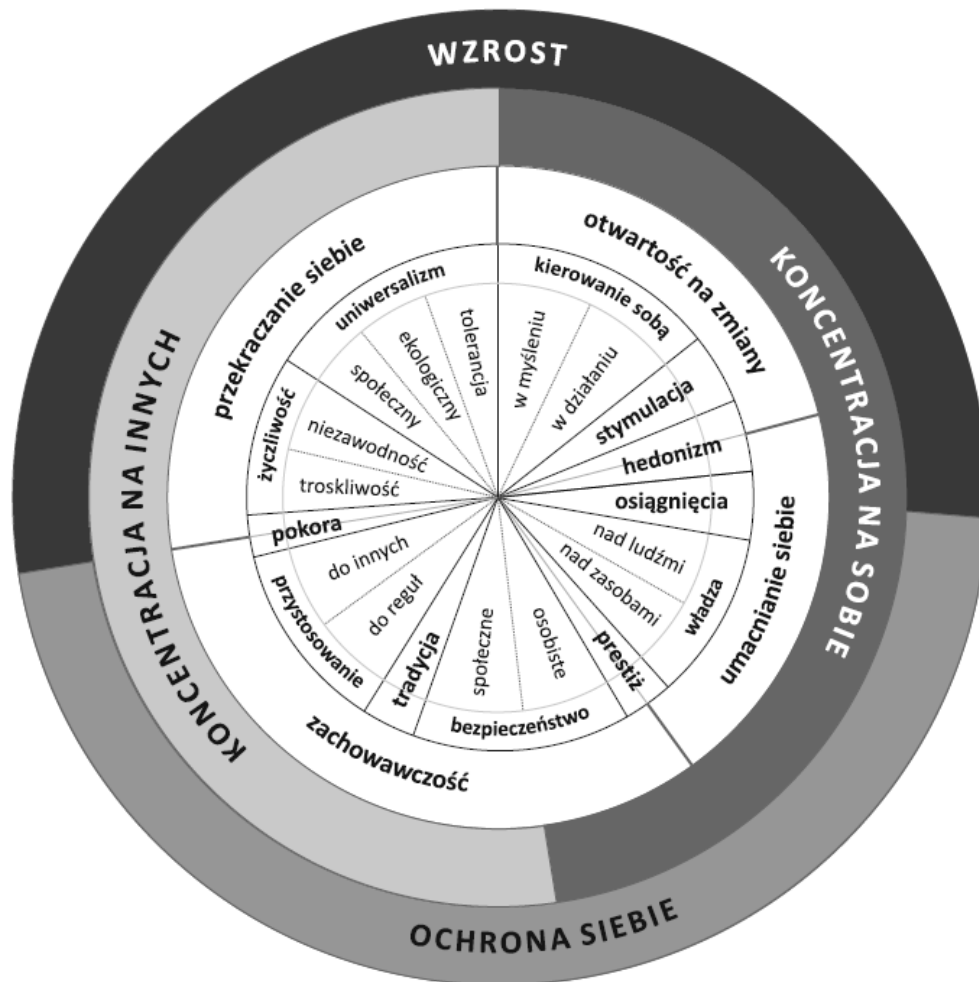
WZROST

KONCENTRACJA NA SOBIE

OCHRONA SIEBIE

KONCENTRACJA NA INNYCH

otwartość na zmiany

kierowanie sobą

w myśleniu

w działaniu

stymulacja

hedonizm

osiągnięcia

umacnianie siebie

władza

nad ludźmi

nad zasobami

prestiż

bezpieczeństwo

osobiste

społeczne

tradycja

zachowawczość

przystosowanie

do reguł

do innych

pokora

przekraczanie siebie

życzliwość

troskliwość

niezawodność

uniwersalizm

społeczny

ekologiczny

tolerancja